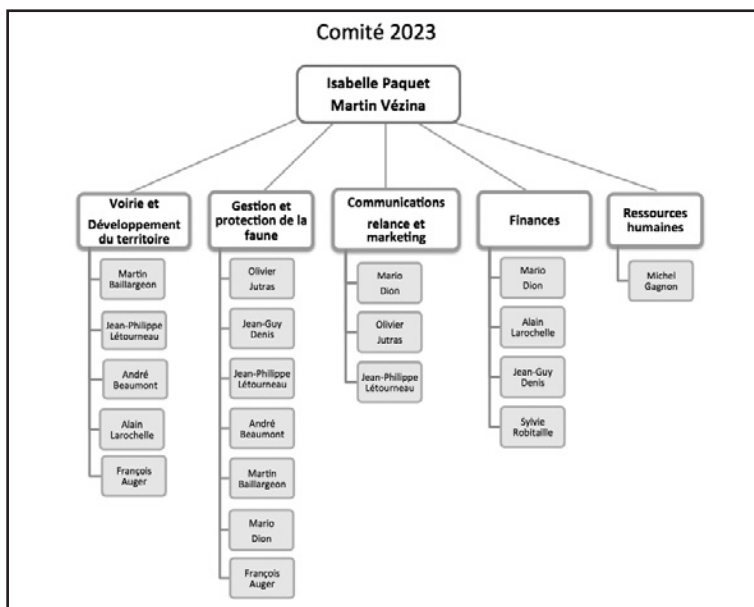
Comité 2023

Isabelle Paquet
Martin Vézina

Voirie et Développement du territoire

Martin Baillargeon

Jean-Philippe Létourneau

André Beaumont

Alain Larochelle

François Auger

Gestion et protection de la faune

Olivier Jutras

Jean-Guy Denis

Jean-Philippe Létourneau

André Beaumont

Martin Baillargeon

Mario Dion

François Auger

Communications relance et marketing

Mario Dion

Olivier Jutras

Jean-Philippe Létourneau

Finances

Mario Dion

Alain Larochelle

Jean-Guy Denis

Sylvie Robitaille

Ressources humaines

Michel Gagnon